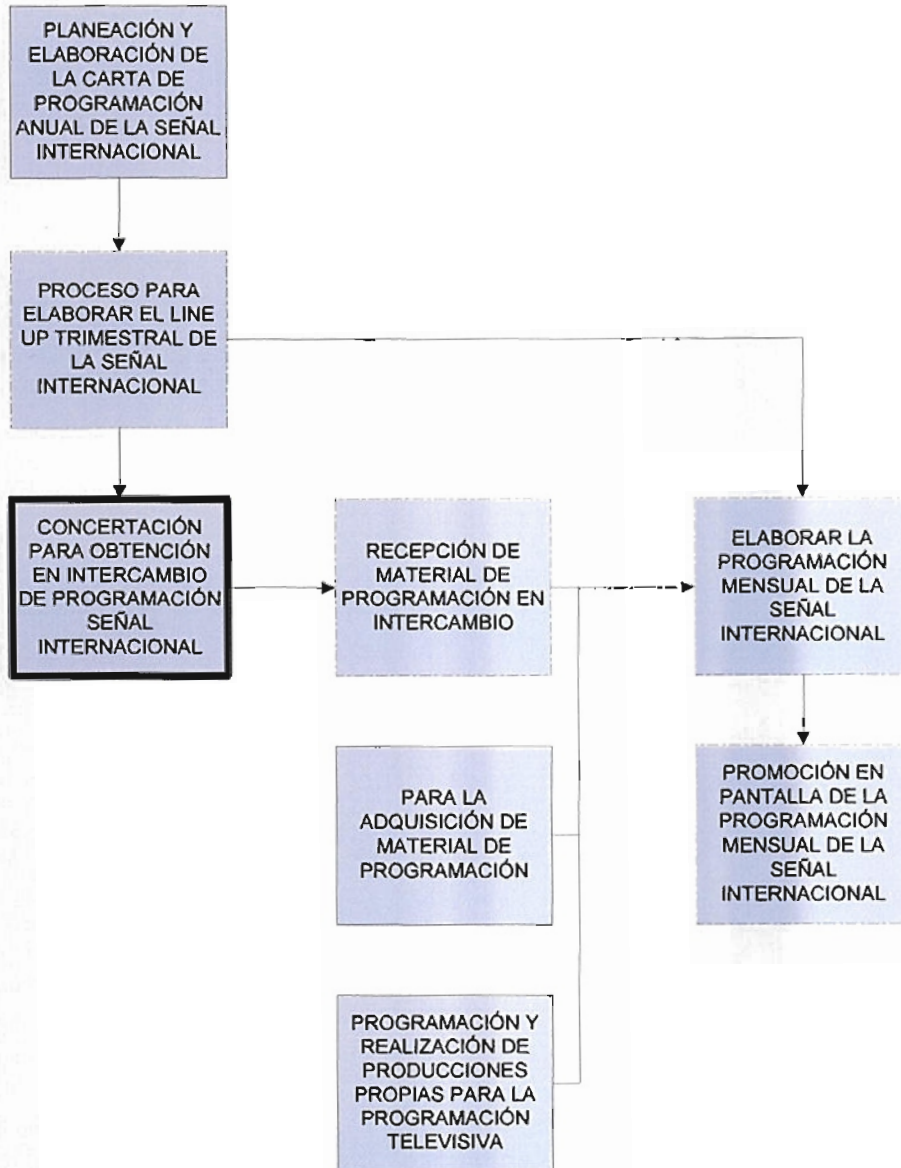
PLANEACIÓN Y ELABORACIÓN DE LA CARTA DE PROGRAMACIÓN ANUAL DE LA SEÑAL INTERNACIONAL

PROCESO PARA ELABORAR EL LINE UP TRIMESTRAL DE LA SEÑAL INTERNACIONAL

CONCERTACIÓN PARA OBTENCIÓN EN INTERCAMBIO DE PROGRAMACIÓN SEÑAL INTERNACIONAL

RECEPCIÓN DE MATERIAL DE PROGRAMACIÓN EN INTERCAMBIO

ELABORAR LA PROGRAMACIÓN MENSUAL DE LA SEÑAL INTERNACIONAL

PARA LA ADQUISICIÓN DE MATERIAL DE PROGRAMACIÓN

PROMOCIÓN EN PANTALLA DE LA PROGRAMACIÓN MENSUAL DE LA SEÑAL INTERNACIONAL

PROGRAMACIÓN Y REALIZACIÓN DE PRODUCCIONES PROPIAS PARA LA PROGRAMACIÓN TELEVISIVA